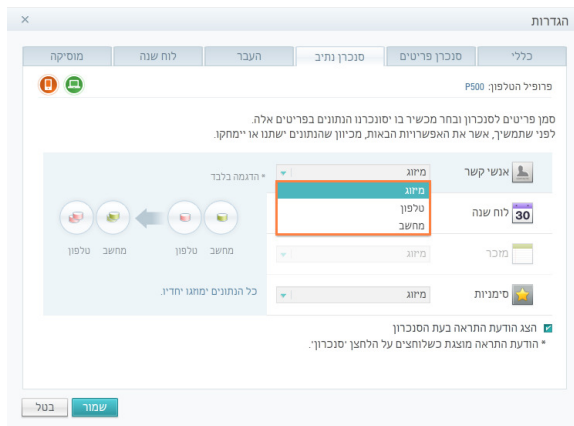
הגדרות
×

כללי | סנכרון פריטים | סנכרון נתיב | העבר | לוח שנה | מוסיקה

פרופיל הטלפון: P500

סמן פריטים לסנכרון ובחר מכשיר בו יסונכרנו הנתונים בפריטים אלה.
לפני שתמשיך, אשר את האפשרויות הבאות, מכיוון שהנתונים ישתנו או יימחקו.

אנשי קשר | מיזוג | * הדגמה בלבד

מיזוג
טלפון
מחשב

לוח שנה

מזכר | מיזוג

סימניות | מיזוג | כל הנתונים ימוזגו יחדיו.

מחשב טלפון מחשב טלפון

הצג הודעת התראה בעת הסנכרון
* הודעת התראה מוצגת כשלוחצים על הלחצן 'סנכרון'.

שמור | בטל